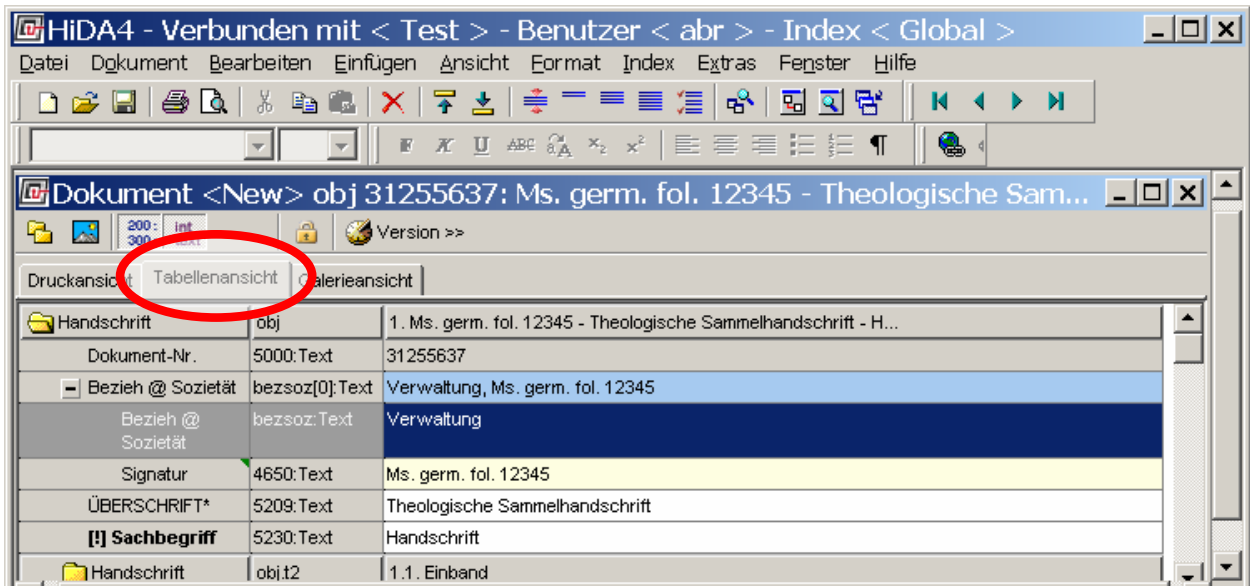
HiDA4 - Verbunden mit < Test > - Benutzer < abr > - Index < Global >

Datei Dokument Bearbeiten Einfügen Ansicht Format Index Extras Fenster Hilfe

Dokument <New> obj 31255637: Ms. germ. fol. 12345 - Theologische Sam...

200: 300 int text

Version >>

Druckansicht Tabellenansicht Galerieansicht

| | | |
|---|---|---|
| Handschrift | obj | 1. Ms. germ. fol. 12345 - Theologische Sammelhandschrift - H... |
| Dokument-Nr. | 5000:Text | 31255637 |
| − Bezieh @ Sozietät | bezsoz[0]:Text | Verwaltung, Ms. germ. fol. 12345 |
| Bezieh @ Sozietät | bezsoz:Text | Verwaltung |
| Signatur | 4650:Text | Ms. germ. fol. 12345 |
| ÜBERSCHRIFT* | 5209:Text | Theologische Sammelhandschrift |
| [!] Sachbegriff | 5230:Text | Handschrift |
| Handschrift | obj.t2 | 1.1. Einband |